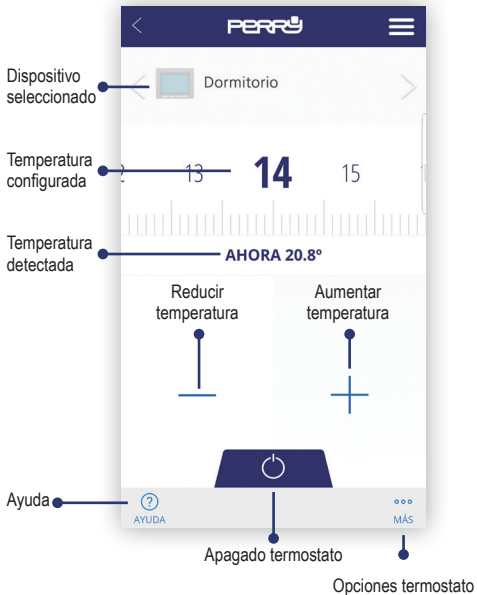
PERRY

Dispositivo seleccionado

Dormitorio

Temperatura configurada

2 13 14 15

Temperatura detectada

AHORA 20.8º

Reducir temperatura

Aumentar temperatura

Ayuda

AYUDA

MÁS

Apagado termostato

Opciones termostato